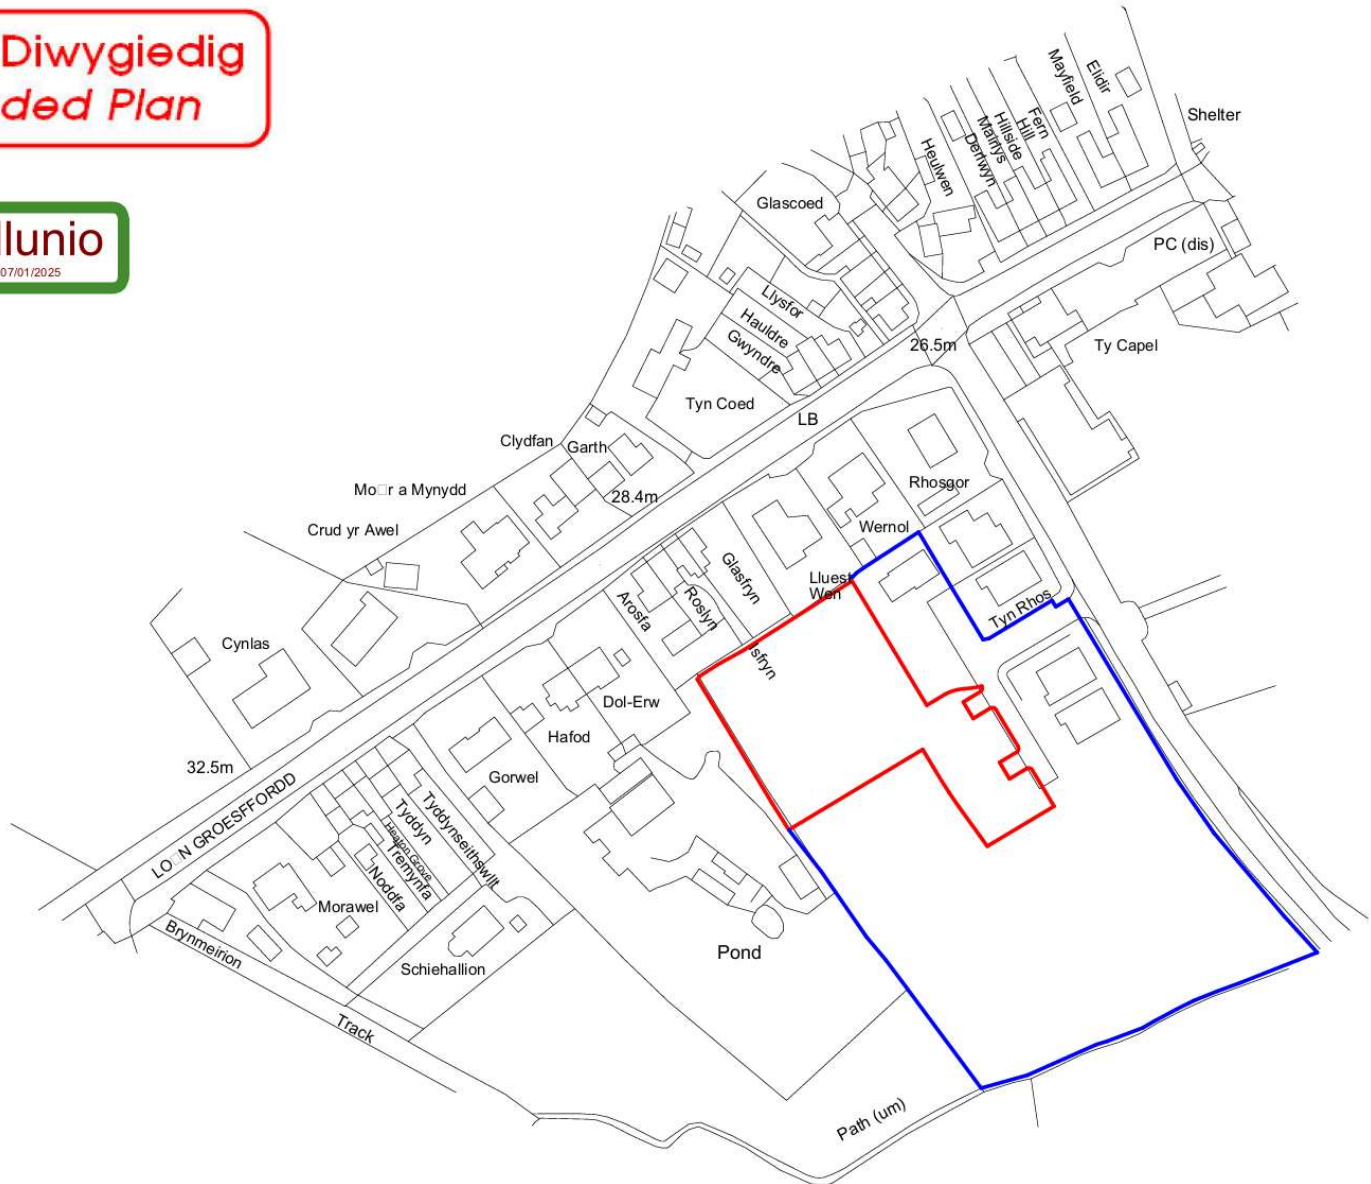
Diwygiedig
ded Plan

lunio
07/01/2025

Mayfield
Elidir
Shelter
Fern Hill
Hillside
Mairlys
Derwyn
Heulwen
Glascoed
PC (dis)
Llysfor
Hauldre
Gwyndre
26.5m
Ty Capel
Tyn Coed
LB
Clydfan
Garth
Mo□r a Mynydd
28.4m
Rhosgor
Crud yr Awel
Wernol
Glasfryn
Lluest Wen
Tyn Rhos
Arosfa
Roslyn
sfryn
Cynlas
Dol-Erw
Hafod
32.5m
Gorwel
LO□N GROESFFORDD
Tyddynseithswllt
Tyddyn
Heulon Grove
Tremynfa
Noddfa
Morawel
Brynmeirion
Schiehallion
Pond
Track
Path (um)